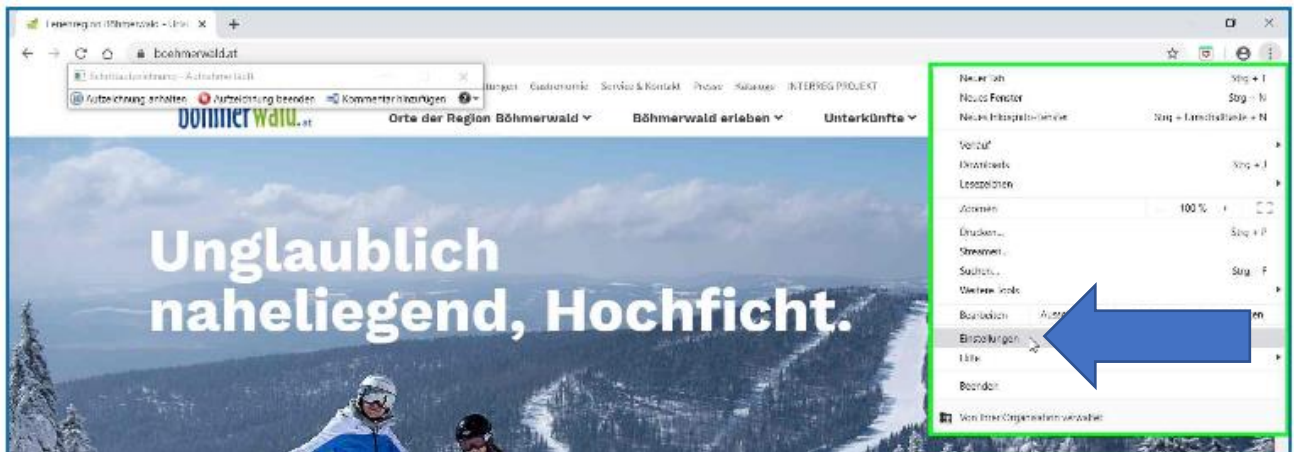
Leben.rg.at/Böhmerwald - Urla ×
+

boehmerwald.at

Schrittaufzeichnung - Aufzeichnen läuft
Aufzeichnung anhalten
Aufzeichnung beenden
Kommentar hinzufügen

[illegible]ungen Gastronomie Service & Kontakt Presse Kataloge INTERREG PROJEKT

böhmerwald.at
Orte der Region Böhmerwald
Böhmerwald erleben
Unterkünfte

Unglaublich naheliegend, Hochficht.

Neuer Tab Strg + T
Neues Fenster Strg + N
Neues Inkognito-Fenster Strg + Umschalttaste + N
Verlauf
Downloads Strg + J
Lesezeichen
Zoomen – 100 % +
Drucken... Strg + P
Streamen...
Suchen... Strg + F
Weitere Tools
Bearbeiten Aus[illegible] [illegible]en
Einstellungen
Hilfe
Beenden
Von Ihrer Organisation verwaltet